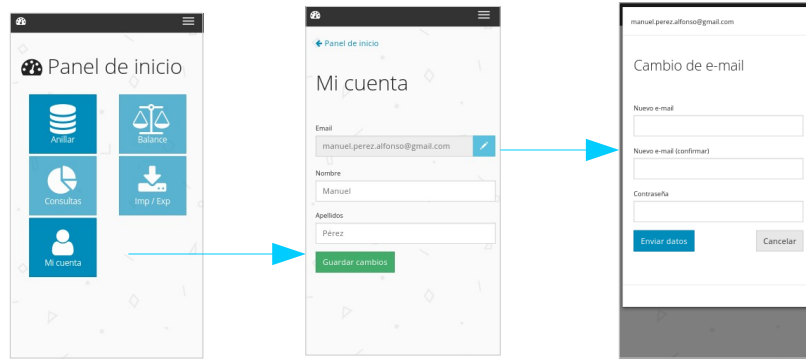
Panel de inicio

Anillar

Balance

Consultas

Imp / Exp

Mi cuenta

← Panel de inicio

Mi cuenta

Email

manuel.perez.alfonso@gmail.com

Nombre

Manuel

Apellidos

Pérez

Guardar cambios

manuel.perez.alfonso@gmail.com

Cambio de e-mail

Nuevo e-mail

Nuevo e-mail (confirmar)

Contraseña

Enviar datos

Cancelar